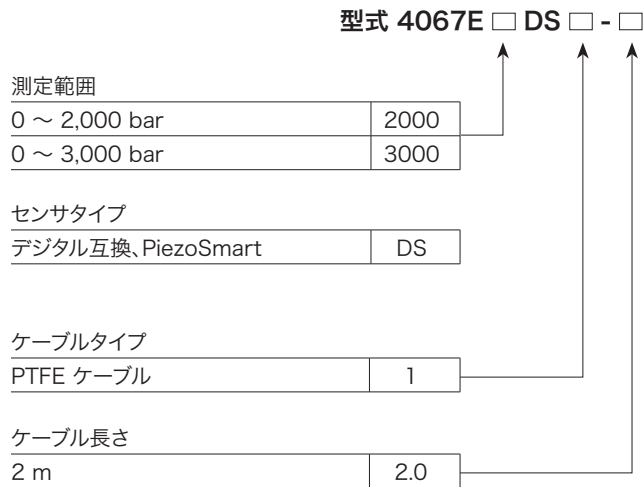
型式 4067E □ DS □ - □

測定範囲

| 0 ～ 2,000 bar | 2000 |
|---|---|
| 0 ～ 3,000 bar | 3000 |

センサタイプ

| デジタル互換､PiezoSmart | DS |
|---|---|

ケーブルタイプ

| PTFE ケーブル | 1 |
|---|---|

ケーブル長さ

| 2 m | 2.0 |
|---|---|